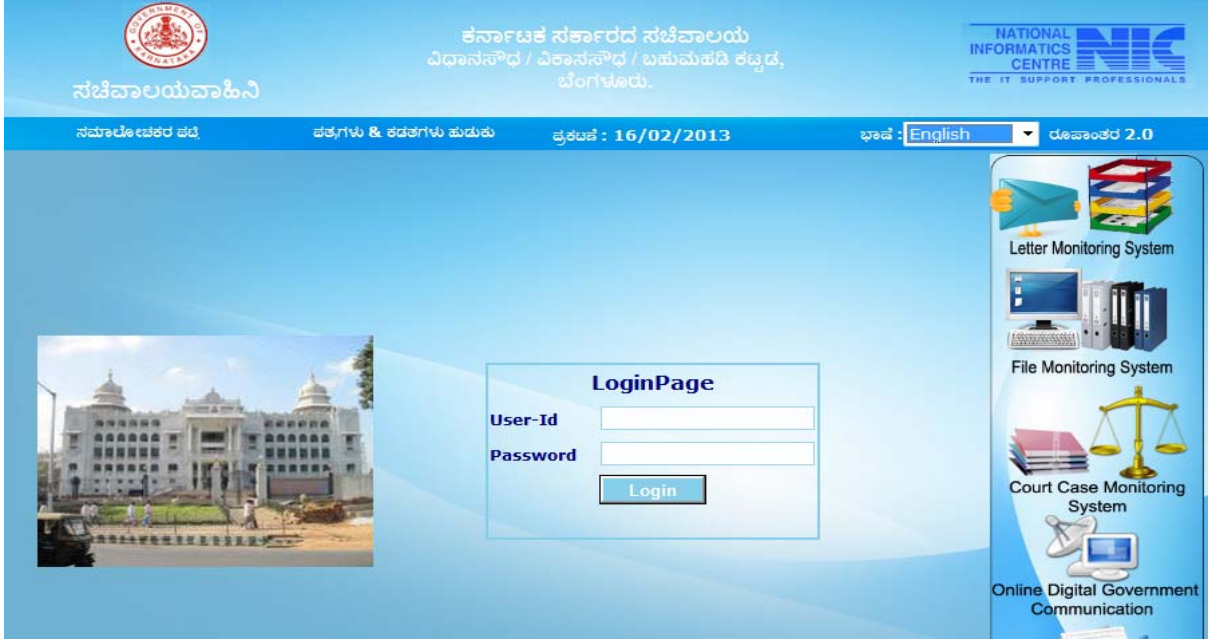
GOVERNMENT OF KARNATAKA

ಸಚಿವಾಲಯವಾಹಿನಿ

ಕರ್ನಾಟಕ ಸರ್ಕಾರದ ಸಚಿವಾಲಯ
ವಿಧಾನಸೌಧ / ವಿಕಾಸಸೌಧ / ಬಹುಮಹಡಿ ಕಟ್ಟಡ,
ಬೆಂಗಳೂರು.

NATIONAL INFORMATICS CENTRE NIC
THE IT SUPPORT PROFESSIONALS

ಸಮಾಲೋಚಕರ ಪಟ್ಟಿ ಪತ್ರಗಳು & ಕಡತಗಳು ಹುಡುಕು ಪ್ರಕಟಣೆ : 16/02/2013 ಭಾಷೆ : English ರೂಪಾಂತರ 2.0

Letter Monitoring System

File Monitoring System

Court Case Monitoring System

Online Digital Government Communication

LoginPage
User-Id
Password
Login